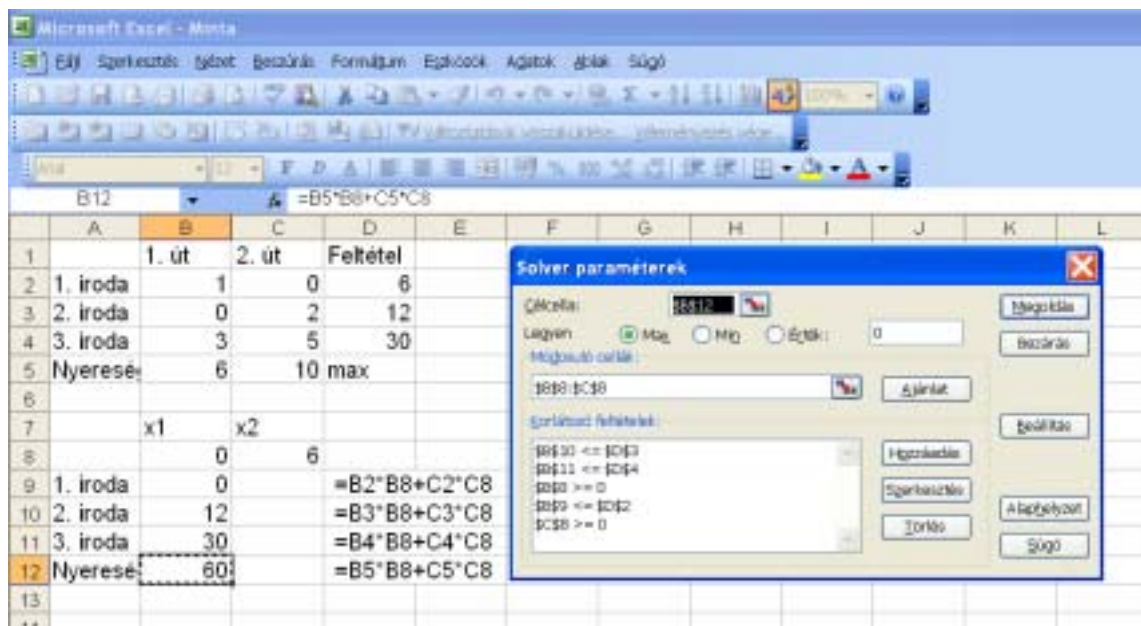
Microsoft Excel - Minta

Fájl Szerkesztés Nézet Beszúrás Formátum Eszközök Adatok Ablak Súgó

B12 =B5*B8+C5*C8

| | A | B | C | D | E |
|---|---|---|---|---|---|
| 1 | | 1. út | 2. út | Feltétel | |
| 2 | 1. iroda | 1 | 0 | 6 | |
| 3 | 2. iroda | 0 | 2 | 12 | |
| 4 | 3. iroda | 3 | 5 | 30 | |
| 5 | Nyereség | 6 | 10 | max | |
| 6 | | | | | |
| 7 | | x1 | x2 | | |
| 8 | | 0 | 6 | | |
| 9 | 1. iroda | 0 | | =B2*B8+C2*C8 | |
| 10 | 2. iroda | 12 | | =B3*B8+C3*C8 | |
| 11 | 3. iroda | 30 | | =B4*B8+C4*C8 | |
| 12 | Nyereség | 60 | | =B5*B8+C5*C8 | |
| 13 | | | | | |

Solver paraméterek

Célcella: $B$12

Legyen Max Min Érték: 0

Módosuló cellák:

$B$8:$C$8

Ajánlat

Korlátozó feltételek:

$B$10 <= $D$3
$B$11 <= $D$4
$B$8 >= 0
$B$9 <= $D$2
$C$8 >= 0

Hozzáadás

Szerkesztés

Törlés

Megoldás

Bezárás

Beállítás

Alaphelyzet

Súgó